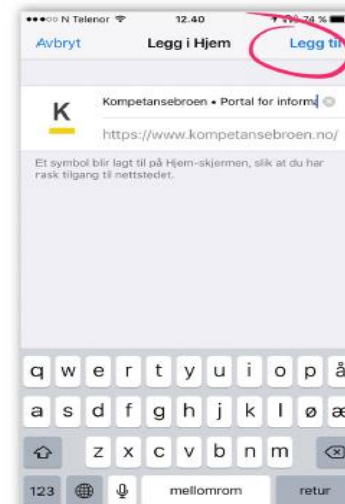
●●●○○ N Telenor 12.40 74 %

Avbryt Legg i Hjem Legg til

K

Kompetansebroen • Portal for informs

https://www.kompetansebroen.no/

Et symbol blir lagt til på Hjem-skjermen, slik at du har rask tilgang til nettstedet.

q w e r t y u i o p å

a s d f g h j k l ø æ

z x c v b n m

123 mellomrom retur